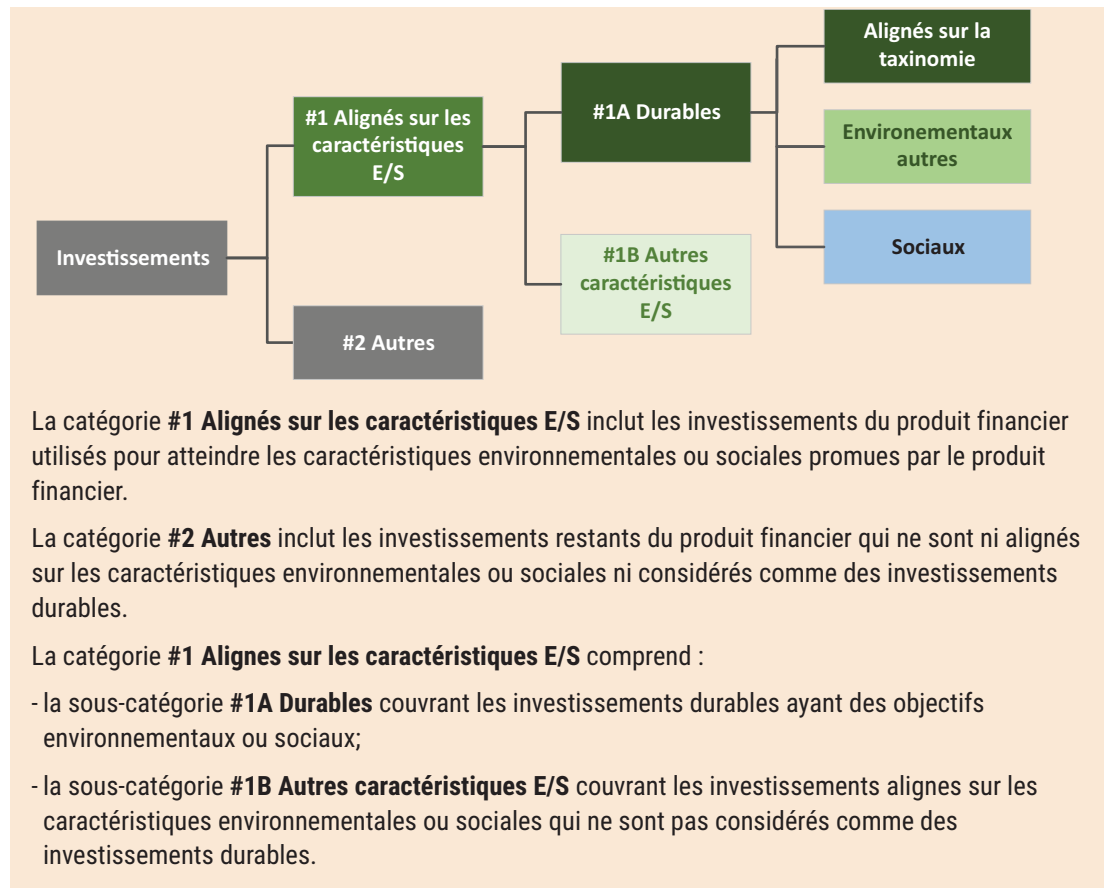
Investissements

#1 Alignés sur les caractéristiques E/S

#2 Autres

#1A Durables

#1B Autres caractéristiques E/S

Alignés sur la taxinomie

Environementaux autres

Sociaux

La catégorie **#1 Alignés sur les caractéristiques E/S** inclut les investissements du produit financier utilisés pour atteindre les caractéristiques environnementales ou sociales promues par le produit financier.

La catégorie **#2 Autres** inclut les investissements restants du produit financier qui ne sont ni alignés sur les caractéristiques environnementales ou sociales ni considérés comme des investissements durables.

La catégorie **#1 Alignes sur les caractéristiques E/S** comprend :

- la sous-catégorie **#1A Durables** couvrant les investissements durables ayant des objectifs environnementaux ou sociaux;

- la sous-catégorie **#1B Autres caractéristiques E/S** couvrant les investissements alignes sur les caractéristiques environnementales ou sociales qui ne sont pas considérés comme des investissements durables.